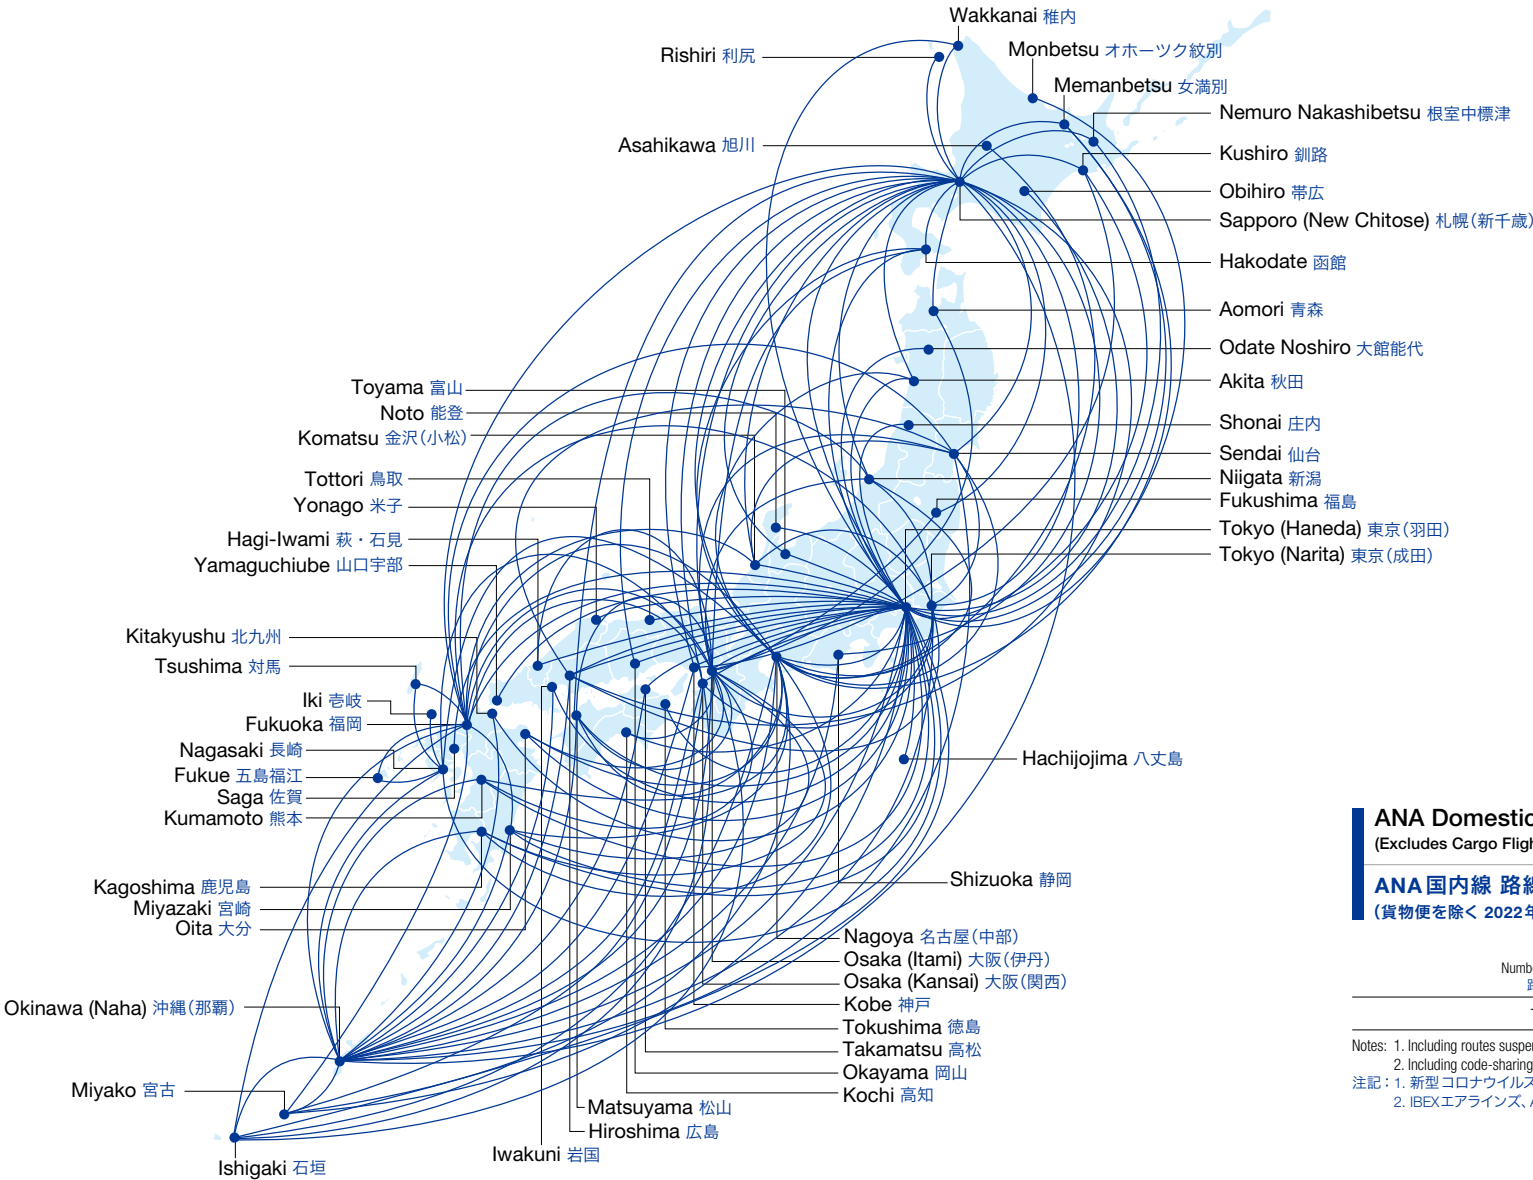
Wakkanai 稚内
Rishiri 利尻
Monbetsu オホーツク紋別
Memanbetsu 女満別
Nemuro Nakashibetsu 根室中標津
Asahikawa 旭川
Kushiro 釧路
Obihiro 帯広
Sapporo (New Chitose) 札幌(新千歳)
Hakodate 函館
Aomori 青森
Odate Noshiro 大館能代
Akita 秋田
Toyama 富山
Noto 能登
Komatsu 金沢(小松)
Shonai 庄内
Sendai 仙台
Niigata 新潟
Tottori 鳥取
Yonago 米子
Fukushima 福島
Tokyo (Haneda) 東京(羽田)
Hagi-Iwami 萩・石見
Yamaguchiube 山口宇部
Tokyo (Narita) 東京(成田)
Kitakyushu 北九州
Tsushima 対馬
Iki 壱岐
Fukuoka 福岡
Nagasaki 長崎
Fukue 五島福江
Saga 佐賀
Kumamoto 熊本
Hachijojima 八丈島
ANA Domestic
(Excludes Cargo Fligh
ANA国内線 路線
(貨物便を除く 2022年
Shizuoka 静岡
Kagoshima 鹿児島
Miyazaki 宮崎
Oita 大分
Nagoya 名古屋(中部)
Osaka (Itami) 大阪(伊丹)
Osaka (Kansai) 大阪(関西)
Numb
Okinawa (Naha) 沖縄(那覇)
Kobe 神戸
Tokushima 徳島
Notes: 1. Including routes suspe
2. Including code-sharing
注記：1. 新型コロナウイルス
2. IBEXエアラインズ、
Takamatsu 高松
Okayama 岡山
Miyako 宮古
Kochi 高知
Matsuyama 松山
Hiroshima 広島
Iwakuni 岩国
Ishigaki 石垣